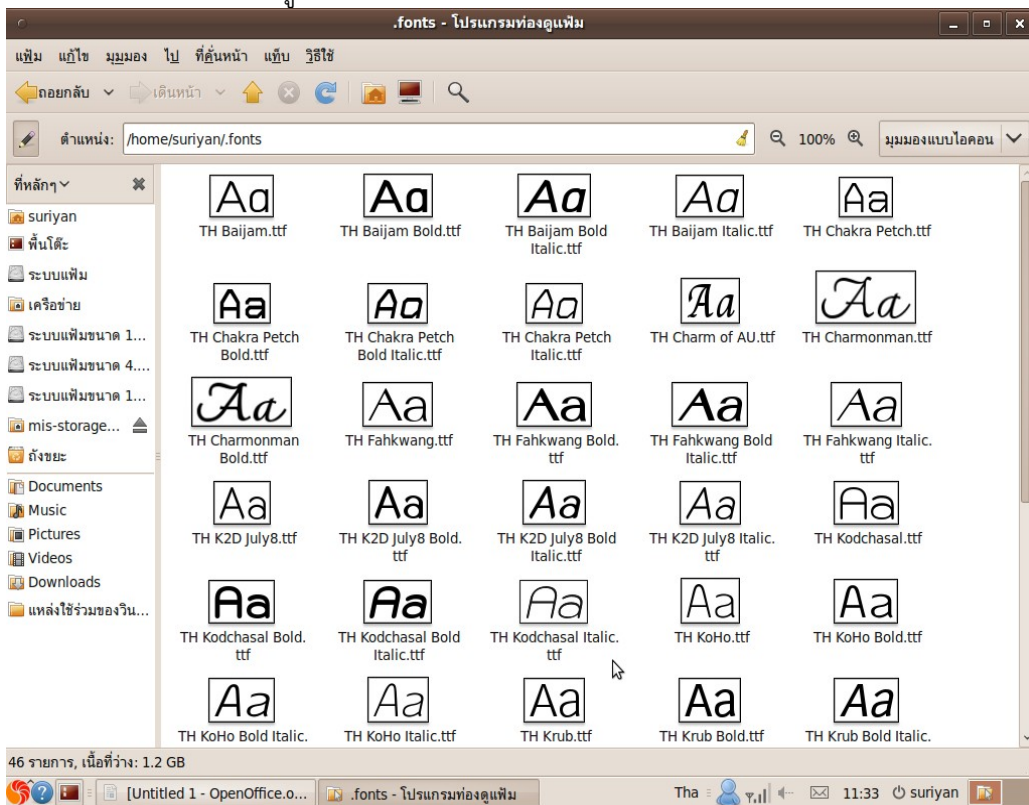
.fonts - โปรแกรมท่องดูแฟ้ม

แฟ้ม แก้ไข มุมมอง ไป ที่คั่นหน้า แท็บ วิธีใช้

ถอยกลับ เดินหน้า

ตำแหน่ง: /home/suriyan/.fonts

100%

มุมมองแบบไอคอน

ที่หลักๆ

suriyan
พื้นโต๊ะ
ระบบแฟ้ม
เครือข่าย
ระบบแฟ้มขนาด 1...
ระบบแฟ้มขนาด 4....
ระบบแฟ้มขนาด 1...
mis-storage...
ถังขยะ
Documents
Music
Pictures
Videos
Downloads
แหล่งใช้ร่วมของวิน...

Aa TH Baijam.ttf
Aa TH Baijam Bold.ttf
Aa TH Baijam Bold Italic.ttf
Aa TH Baijam Italic.ttf
Aa TH Chakra Petch.ttf
Aa TH Chakra Petch Bold.ttf
Aa TH Chakra Petch Bold Italic.ttf
Aa TH Chakra Petch Italic.ttf
Aa TH Charm of AU.ttf
Aa TH Charmonman.ttf
Aa TH Charmonman Bold.ttf
Aa TH Fahkwang.ttf
Aa TH Fahkwang Bold.ttf
Aa TH Fahkwang Bold Italic.ttf
Aa TH Fahkwang Italic.ttf
Aa TH K2D July8.ttf
Aa TH K2D July8 Bold.ttf
Aa TH K2D July8 Bold Italic.ttf
Aa TH K2D July8 Italic.ttf
Aa TH Kodchasal.ttf
Aa TH Kodchasal Bold.ttf
Aa TH Kodchasal Bold Italic.ttf
Aa TH Kodchasal Italic.ttf
Aa TH KoHo.ttf
Aa TH KoHo Bold.ttf
Aa TH KoHo Bold Italic.
Aa TH KoHo Italic.ttf
Aa TH Krub.ttf
Aa TH Krub Bold.ttf
Aa TH Krub Bold Italic.

46 รายการ, เนื้อที่ว่าง: 1.2 GB

[Untitled 1 - OpenOffice.o... .fonts - โปรแกรมท่องดูแฟ้ม Tha 11:33 suriyan